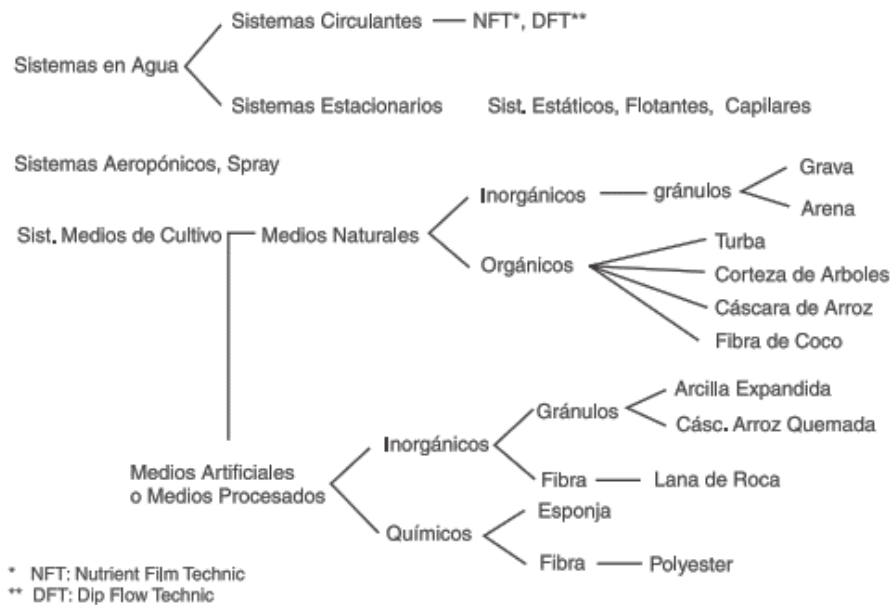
Sistemas en Agua

Sistemas Circulantes — NFT*, DFT**

Sistemas Estacionarios    Sist. Estáticos, Flotantes, Capilares

Sistemas Aeropónicos, Spray

Sist. Medios de Cultivo — Medios Naturales

Inorgánicos — gránulos

Grava

Arena

Orgánicos

Turba

Corteza de Arboles

Cáscara de Arroz

Fibra de Coco

Medios Artificiales o Medios Procesados

Inorgánicos

Gránulos

Arcilla Expandida

Cásc. Arroz Quemada

Fibra — Lana de Roca

Químicos

Esponja

Fibra — Polyester

* NFT: Nutrient Film Technic
** DFT: Dip Flow Technic